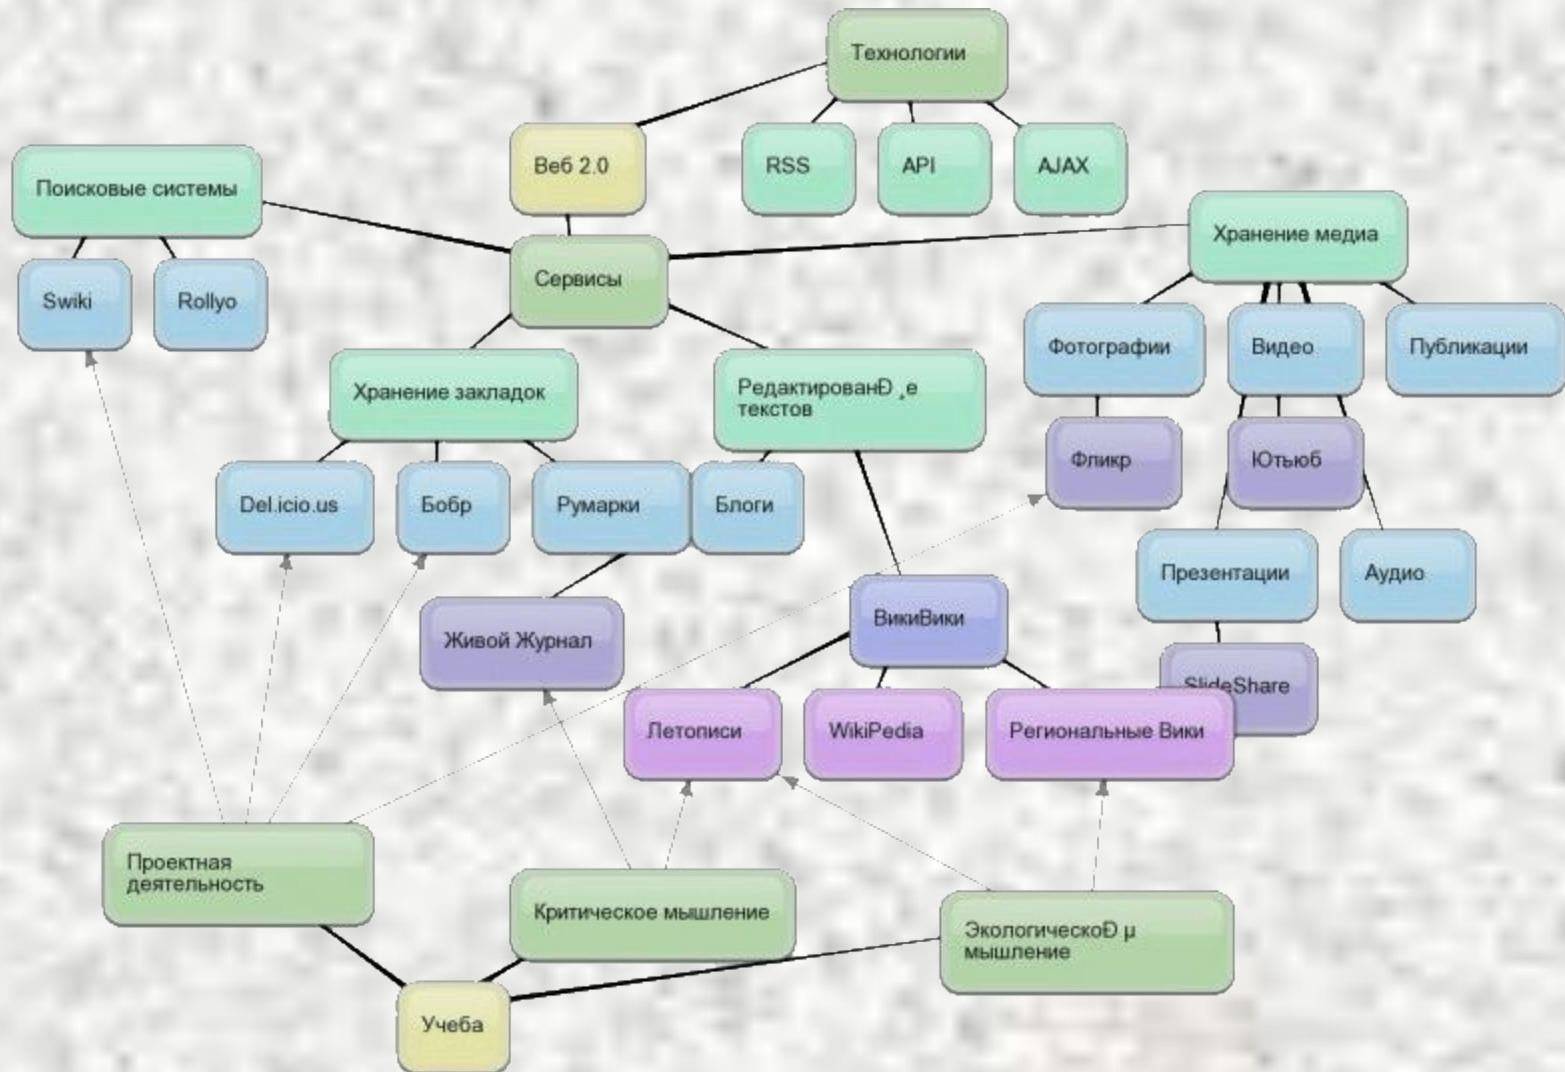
Технологии

Веб 2.0

RSS

API

AJAX

Поисковые системы

Swiki

Rollyo

Сервисы

Хранение медиа

Фотографии

Видео

Публикации

Хранение закладок

РедактированÐ ¸е текстов

Фликр

Ютьюб

Del.icio.us

Бобр

Румарки

Блоги

Презентации

Аудио

Живой Журнал

ВикиВики

SlideShare

Летописи

WikiPedia

Региональные Вики

Проектная деятельность

Критическое мышление

ЭкологическоÐ µ мышление

Учеба